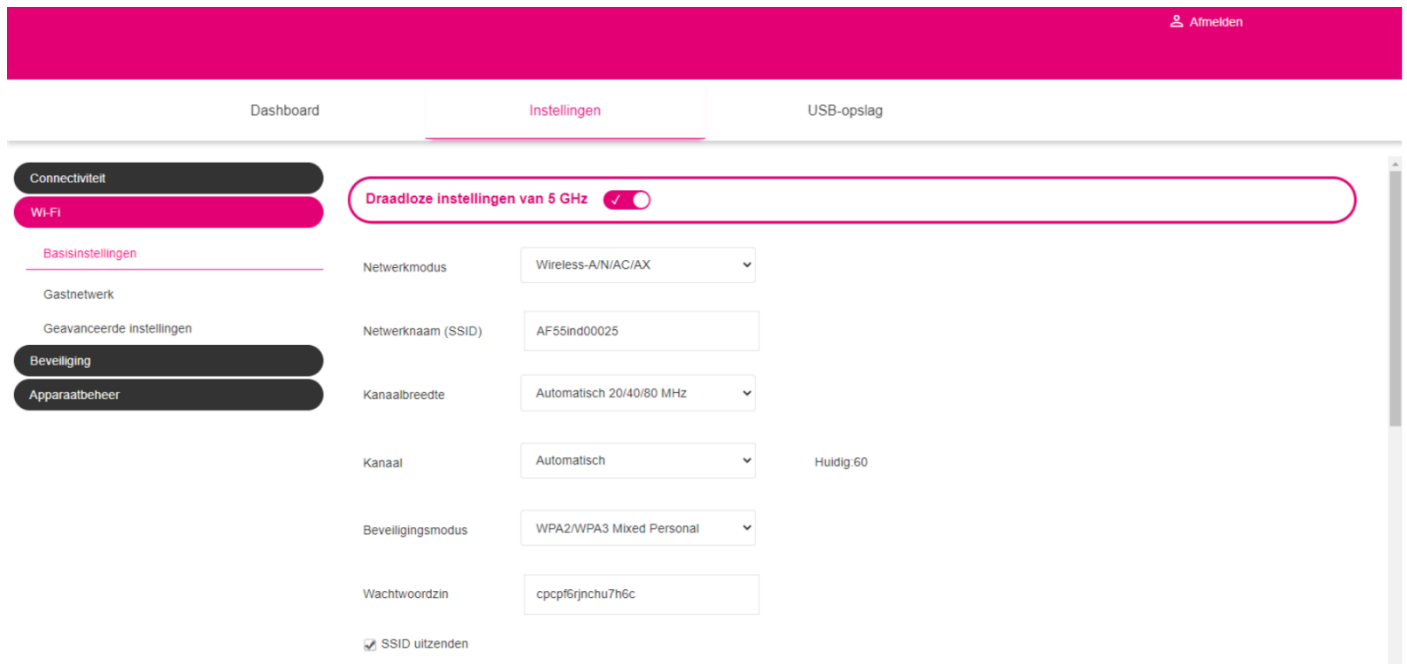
Afmelden

Dashboard
Instellingen
USB-opslag

Connectiviteit
Wi-Fi
Basisinstellingen
Gastnetwerk
Geavanceerde instellingen
Beveiliging
Apparaatbeheer

Draadloze instellingen van 5 GHz

Netwerkmodus
Wireless-A/N/AC/AX

Netwerknaam (SSID)
AF55ind00025

Kanaalbreedte
Automatisch 20/40/80 MHz

Kanaal
Automatisch
Huidig:60

Beveiligingsmodus
WPA2/WPA3 Mixed Personal

Wachtwoordzin
cpcpf6rjnchu7h6c

SSID uitzenden